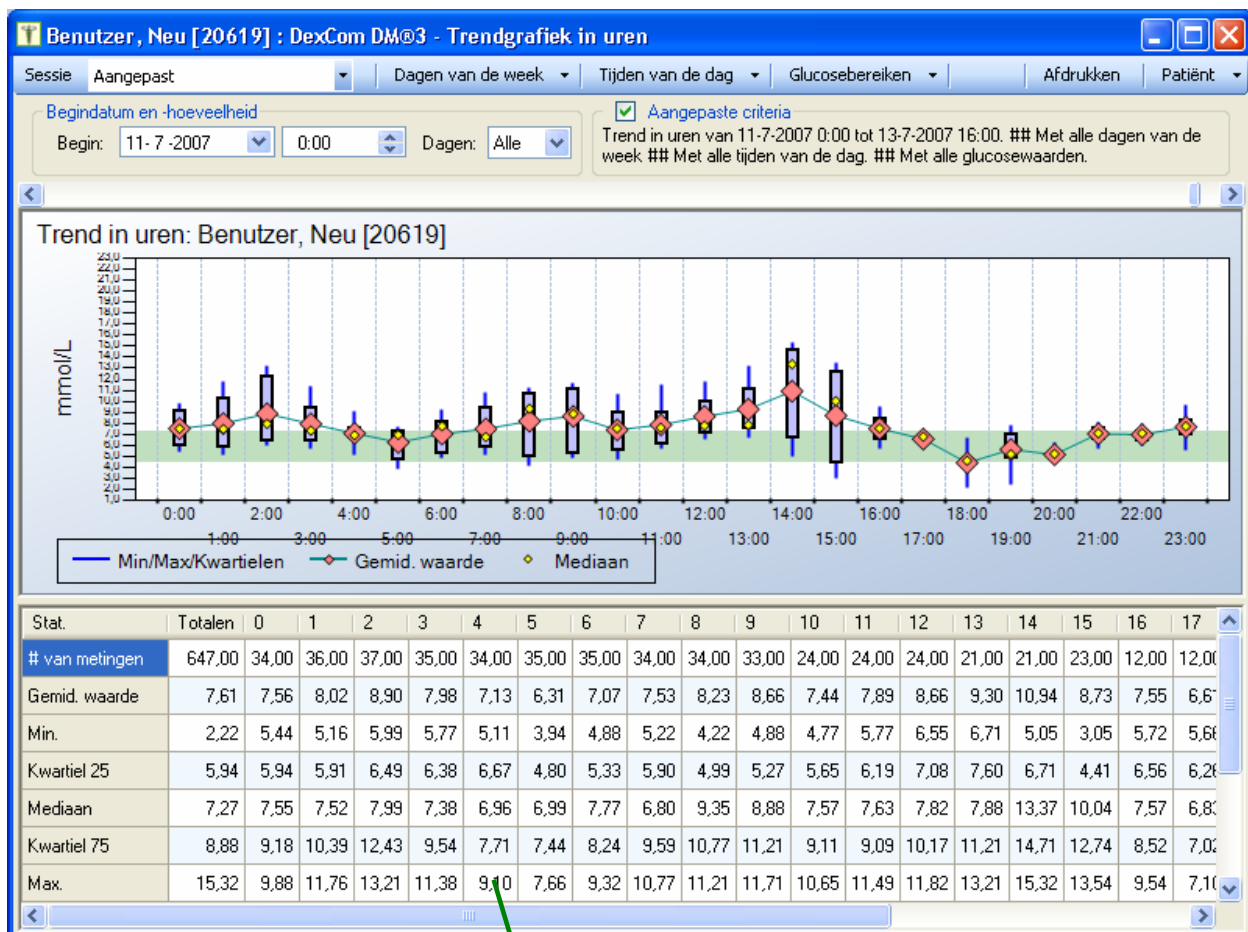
Benutzer, Neu [20619] : DexCom DM®3 - Trendgrafiek in uren

Sessie Aangepast | Dagen van de week | Tijden van de dag | Glucosebereiken | Afdrukken | Patiënt

Begindatum en -hoeveelheid
Begin: 11- 7 -2007 | 0:00 | Dagen: Alle

Aangepaste criteria
Trend in uren van 11-7-2007 0:00 tot 13-7-2007 16:00. ## Met alle dagen van de week ## Met alle tijden van de dag. ## Met alle glucosewaarden.

Trend in uren: Benutzer, Neu [20619]

mmol/L

23,0 22,0 21,0 20,0 19,0 18,0 17,0 16,0 15,0 14,0 13,0 12,0 11,0 10,0 9,0 8,0 7,0 6,0 5,0 4,0 3,0 2,0 1,0

0:00 2:00 4:00 6:00 8:00 10:00 12:00 14:00 16:00 18:00 20:00 22:00
1:00 3:00 5:00 7:00 9:00 11:00 13:00 15:00 17:00 19:00 21:00 23:00

Min/Max/Kwartielen | Gemid. waarde | Mediaan

| Stat. | Totalen | 0 | 1 | 2 | 3 | 4 | 5 | 6 | 7 | 8 | 9 | 10 | 11 | 12 | 13 | 14 | 15 | 16 | 17 |
|---|---|---|---|---|---|---|---|---|---|---|---|---|---|---|---|---|---|---|---|
| # van metingen | 647,00 | 34,00 | 36,00 | 37,00 | 35,00 | 34,00 | 35,00 | 35,00 | 34,00 | 34,00 | 33,00 | 24,00 | 24,00 | 24,00 | 21,00 | 21,00 | 23,00 | 12,00 | 12,0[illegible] |
| Gemid. waarde | 7,61 | 7,56 | 8,02 | 8,90 | 7,98 | 7,13 | 6,31 | 7,07 | 7,53 | 8,23 | 8,66 | 7,44 | 7,89 | 8,66 | 9,30 | 10,94 | 8,73 | 7,55 | 6,6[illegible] |
| Min. | 2,22 | 5,44 | 5,16 | 5,99 | 5,77 | 5,11 | 3,94 | 4,88 | 5,22 | 4,22 | 4,88 | 4,77 | 5,77 | 6,55 | 6,71 | 5,05 | 3,05 | 5,72 | 5,6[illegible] |
| Kwartiel 25 | 5,94 | 5,94 | 5,91 | 6,49 | 6,38 | 6,67 | 4,80 | 5,33 | 5,90 | 4,99 | 5,27 | 5,65 | 6,19 | 7,08 | 7,60 | 6,71 | 4,41 | 6,56 | 6,2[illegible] |
| Mediaan | 7,27 | 7,55 | 7,52 | 7,99 | 7,38 | 6,96 | 6,99 | 7,77 | 6,80 | 9,35 | 8,88 | 7,57 | 7,63 | 7,82 | 7,88 | 13,37 | 10,04 | 7,57 | 6,8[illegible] |
| Kwartiel 75 | 8,88 | 9,18 | 10,39 | 12,43 | 9,54 | 7,71 | 7,44 | 8,24 | 9,59 | 10,77 | 11,21 | 9,11 | 9,09 | 10,17 | 11,21 | 14,71 | 12,74 | 8,52 | 7,0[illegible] |
| Max. | 15,32 | 9,88 | 11,76 | 13,21 | 11,38 | 9,10 | 7,66 | 9,32 | 10,77 | 11,21 | 11,71 | 10,65 | 11,49 | 11,82 | 13,21 | 15,32 | 13,54 | 9,54 | 7,1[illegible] |